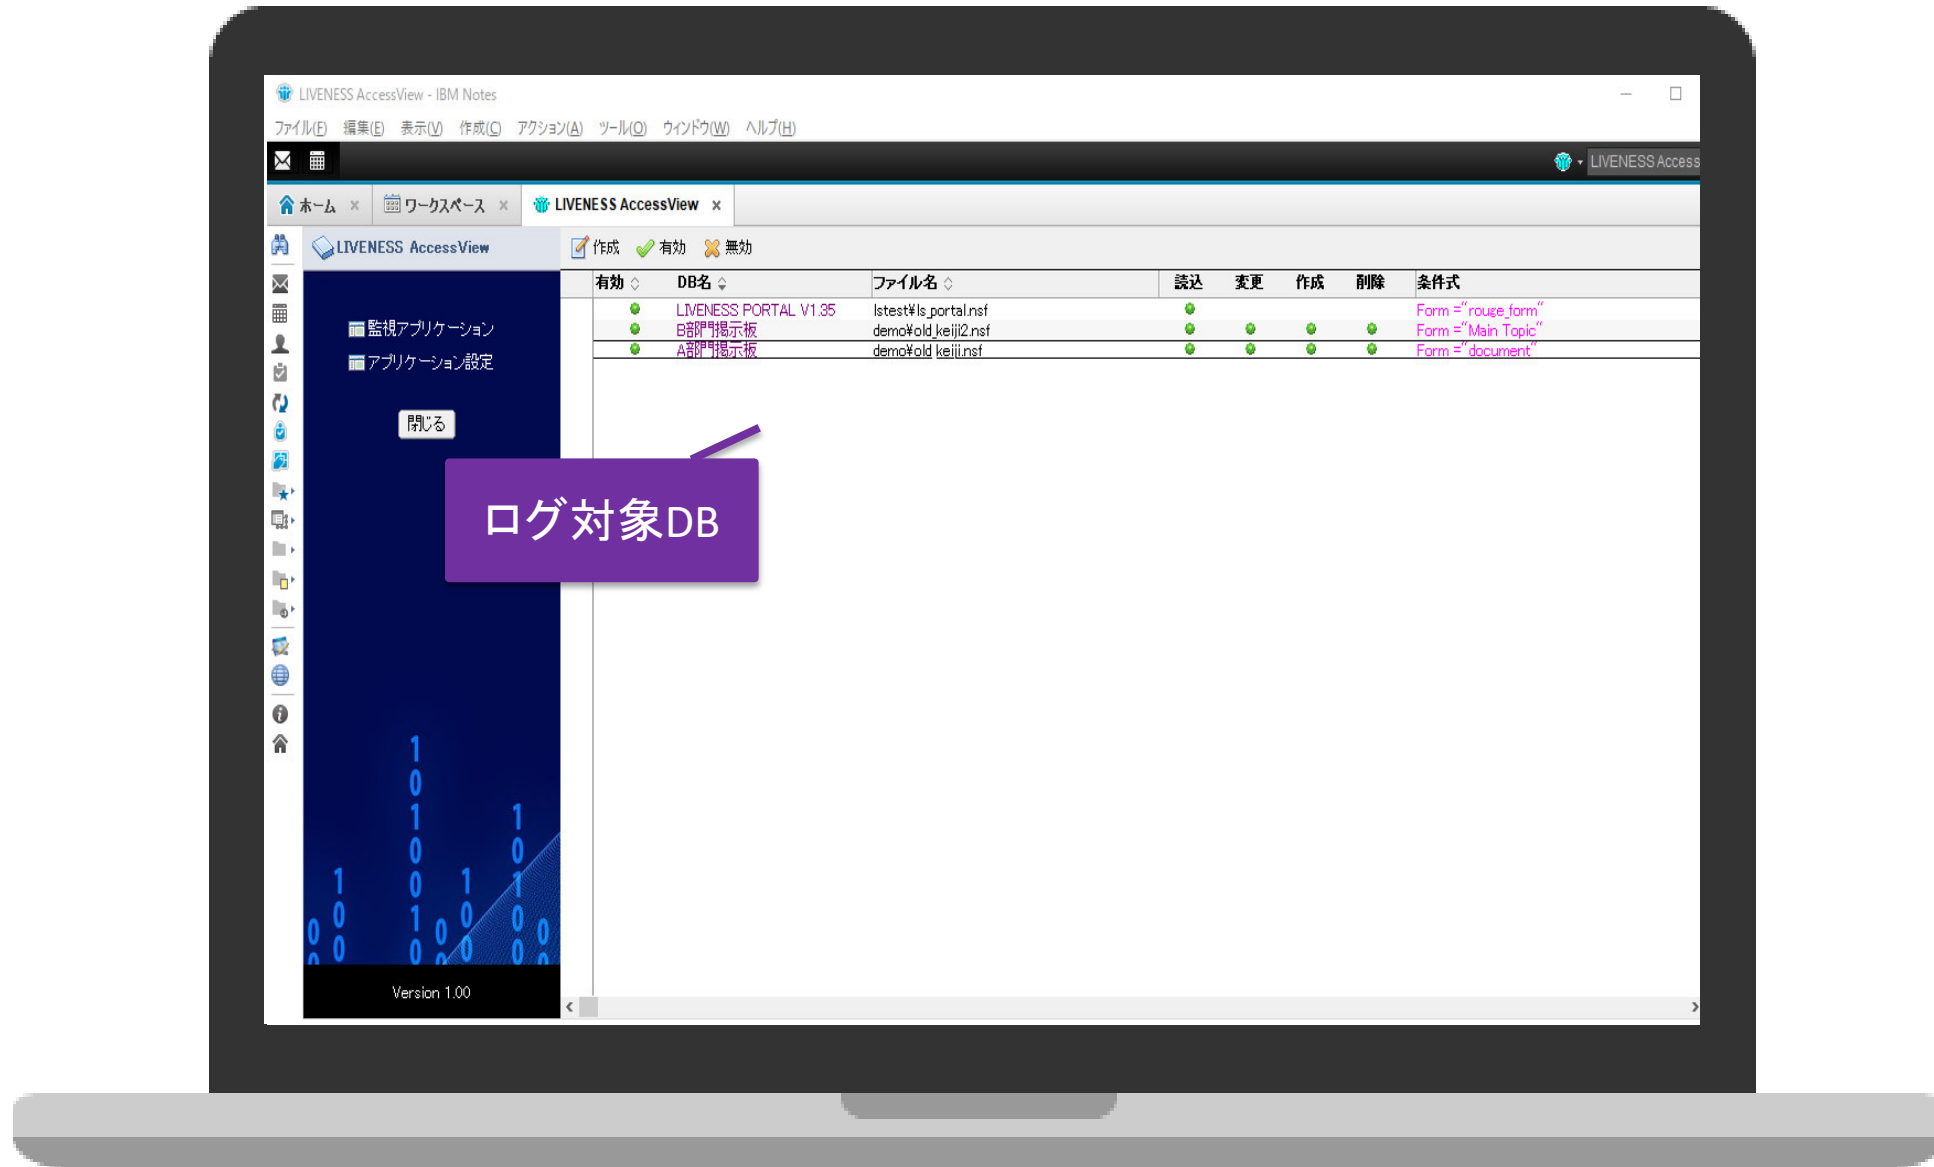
LIVENESS AccessView - IBM Notes

ファイル(F) 編集(E) 表示(V) 作成(C) アクション(A) ツール(O) ウィンドウ(W) ヘルプ(H)

LIVENESS Access

ホーム × ワークスペース × LIVENESS AccessView ×

LIVENESS AccessView

作成 有効 無効

監視アプリケーション
アプリケーション設定

閉じる

| 有効 | DB名 | ファイル名 | 読込 | 変更 | 作成 | 削除 | 条件式 |
|---|---|---|---|---|---|---|---|
| ● | LIVENESS PORTAL V1.35 | lstest¥ls_portal.nsf | ● | | | | Form ="rouge_form" |
| ● | B部門掲示板 | demo¥old_keiji2.nsf | ● | ● | ● | ● | Form ="Main Topic" |
| ● | A部門掲示板 | demo¥old_keiji.nsf | ● | ● | ● | ● | Form ="document" |

ログ対象DB

1 0 1 0 0 1 0 1 0 0 1 0 0 0 1 0 0 0 1 0 1 0 0 0 0

Version 1.00